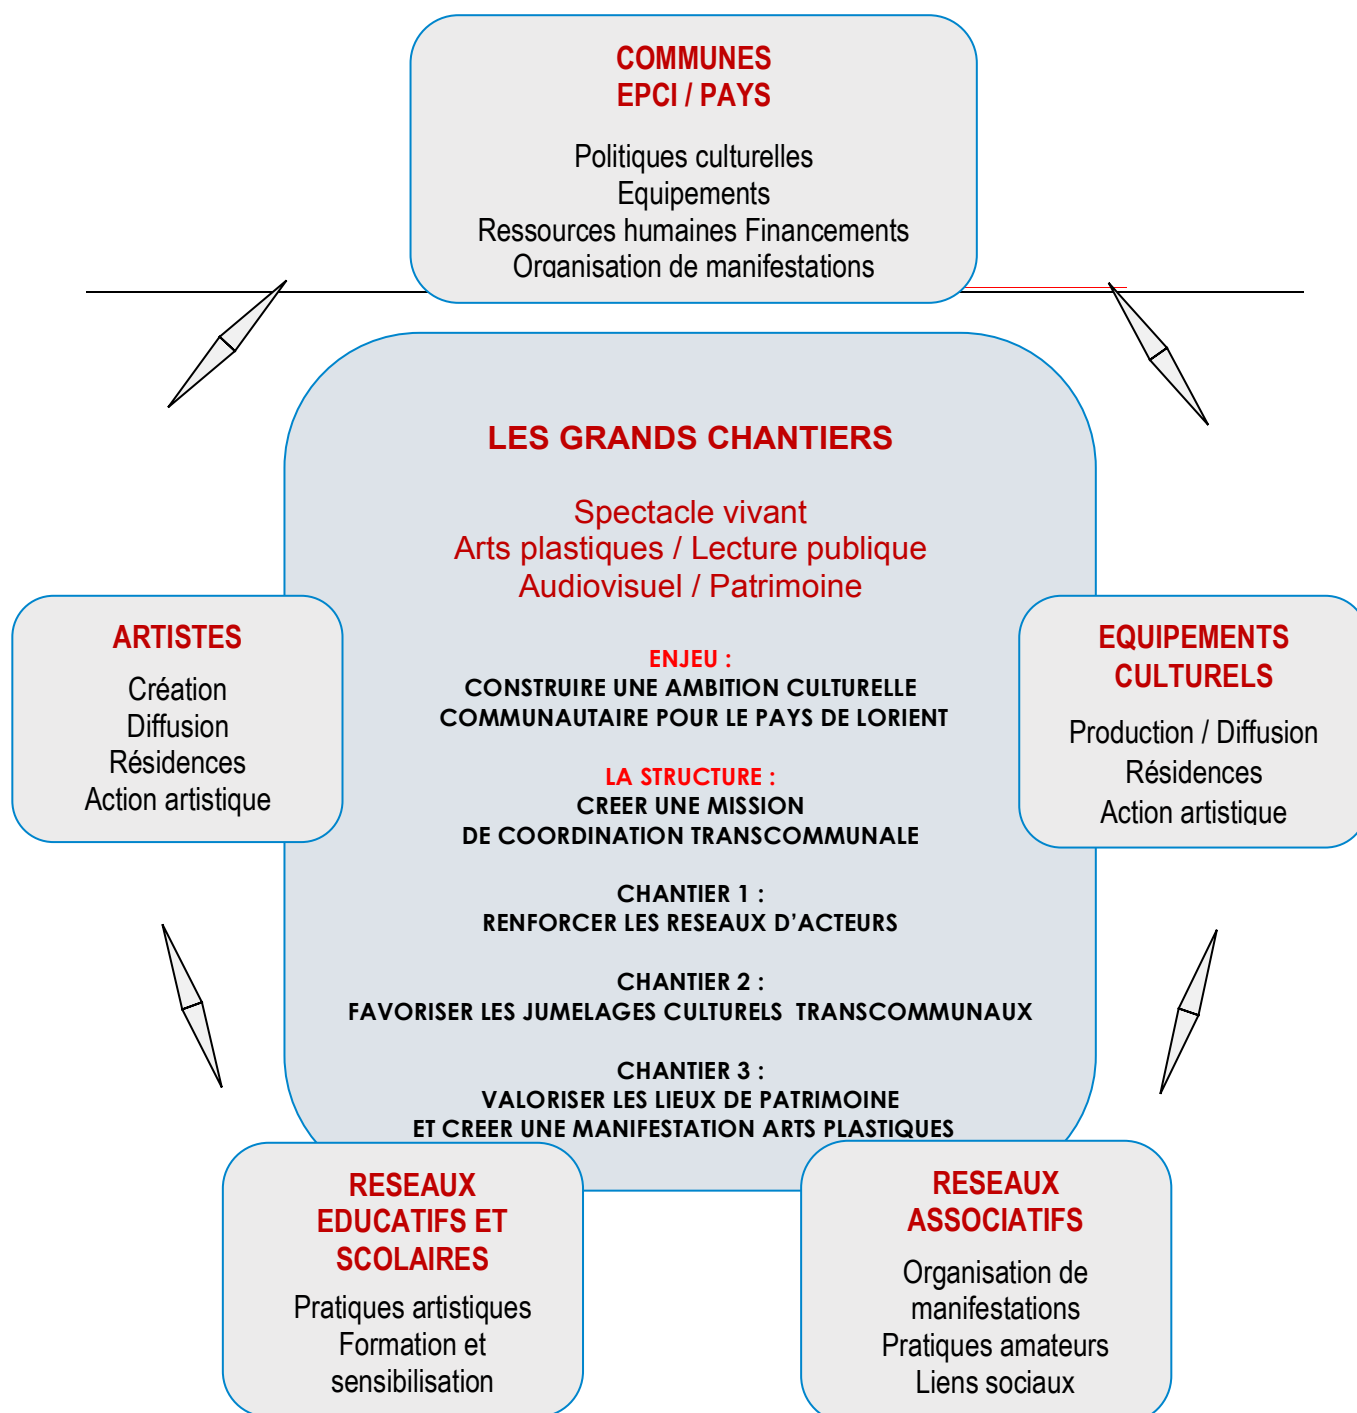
COMMUNES
EPCI / PAYS

Politiques culturelles
Equipements
Ressources humaines Financements
Organisation de manifestations

LES GRANDS CHANTIERS

Spectacle vivant
Arts plastiques / Lecture publique
Audiovisuel / Patrimoine

ENJEU :
CONSTRUIRE UNE AMBITION CULTURELLE COMMUNAUTAIRE POUR LE PAYS DE LORIENT

LA STRUCTURE :
CREER UNE MISSION DE COORDINATION TRANSCOMMUNALE

CHANTIER 1 :
RENFORCER LES RESEAUX D'ACTEURS

CHANTIER 2 :
FAVORISER LES JUMELAGES CULTURELS TRANSCOMMUNAUX

CHANTIER 3 :
VALORISER LES LIEUX DE PATRIMOINE ET CREER UNE MANIFESTATION ARTS PLASTIQUES

ARTISTES

Création
Diffusion
Résidences
Action artistique

EQUIPEMENTS CULTURELS

Production / Diffusion
Résidences
Action artistique

RESEAUX EDUCATIFS ET SCOLAIRES

Pratiques artistiques
Formation et sensibilisation

RESEAUX ASSOCIATIFS

Organisation de manifestations
Pratiques amateurs
Liens sociaux